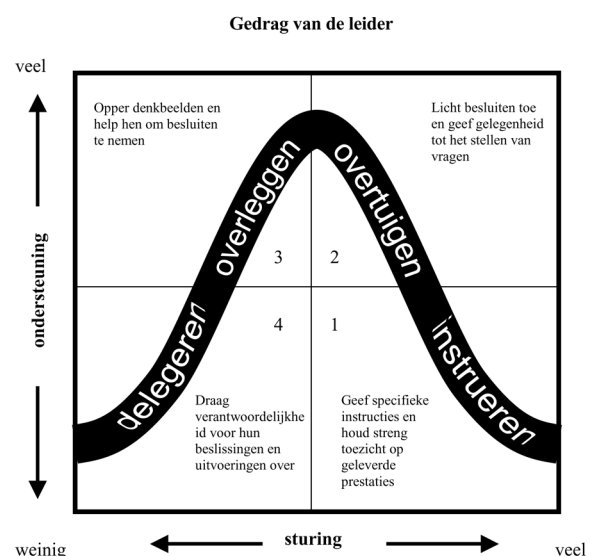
Gedrag van de leider

veel

Opper denkbeelden en help hen om besluiten te nemen

Licht besluiten toe en geef gelegenheid tot het stellen van vragen

overleggen

overtuigen

ondersteuning

3

2

4

1

delegeren

instrueren

Draag verantwoordelijkheid voor hun beslissingen en uitvoeringen over

Geef specifieke instructies en houd streng toezicht op geleverde prestaties

weinig

sturing

veel